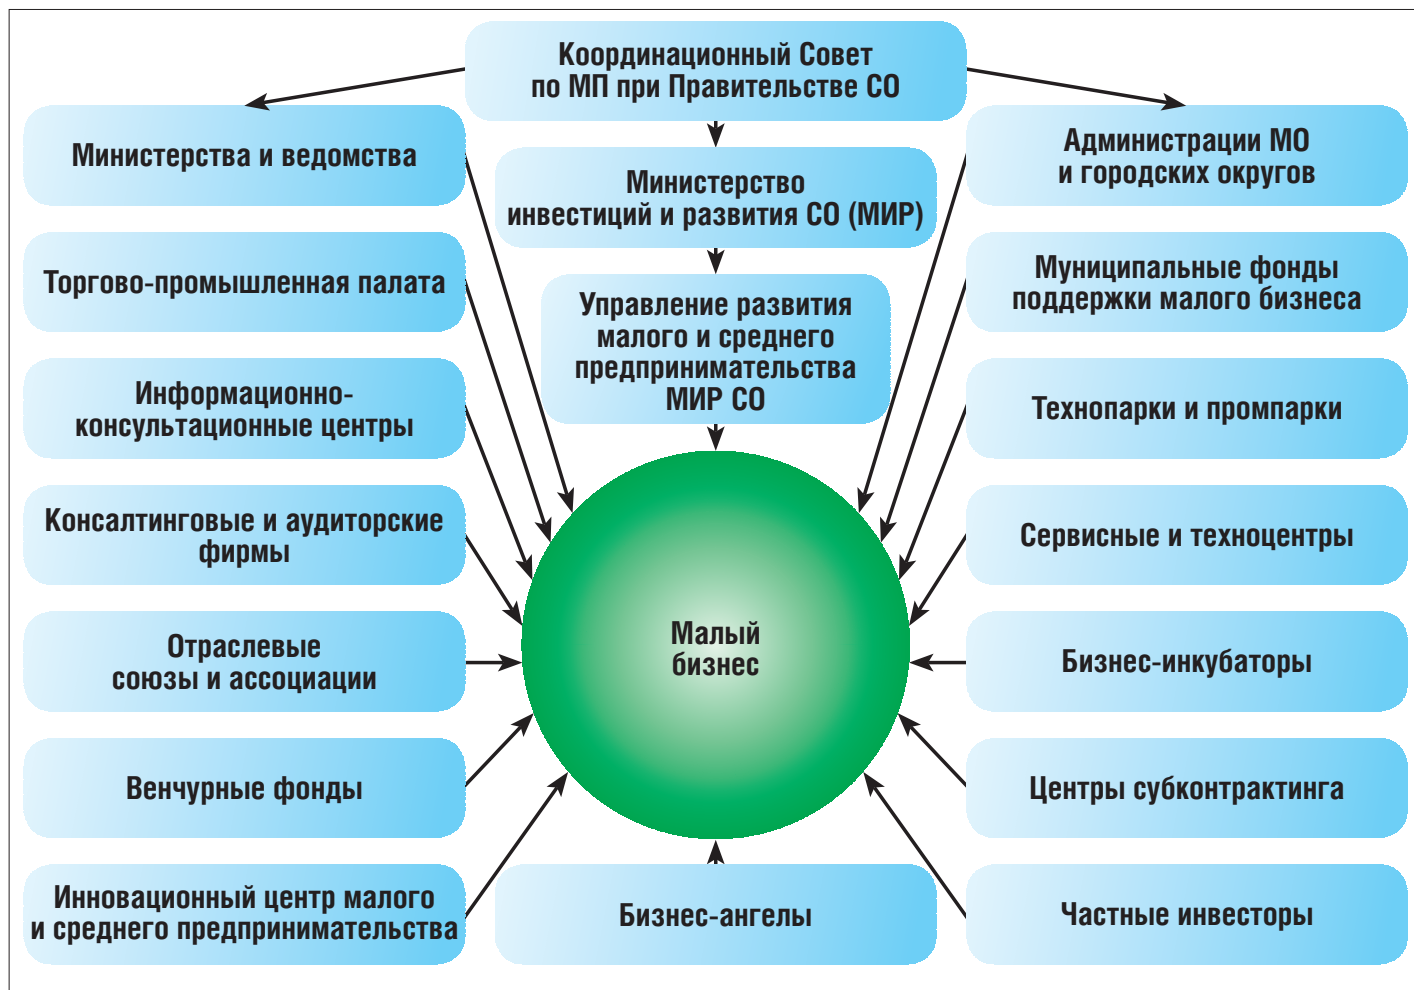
Координационный Совет по МП при Правительстве СО

Министерства и ведомства

Администрации МО и городских округов

Министерство инвестиций и развития СО (МИР)

Торгово-промышленная палата

Муниципальные фонды поддержки малого бизнеса

Управление развития малого и среднего предпринимательства МИР СО

Информационно-консультационные центры

Технопарки и промпарки

Консалтинговые и аудиторские фирмы

Сервисные и техноцентры

Малый бизнес

Отраслевые союзы и ассоциации

Бизнес-инкубаторы

Венчурные фонды

Центры субконтрактинга

Инновационный центр малого и среднего предпринимательства

Бизнес-ангелы

Частные инвесторы